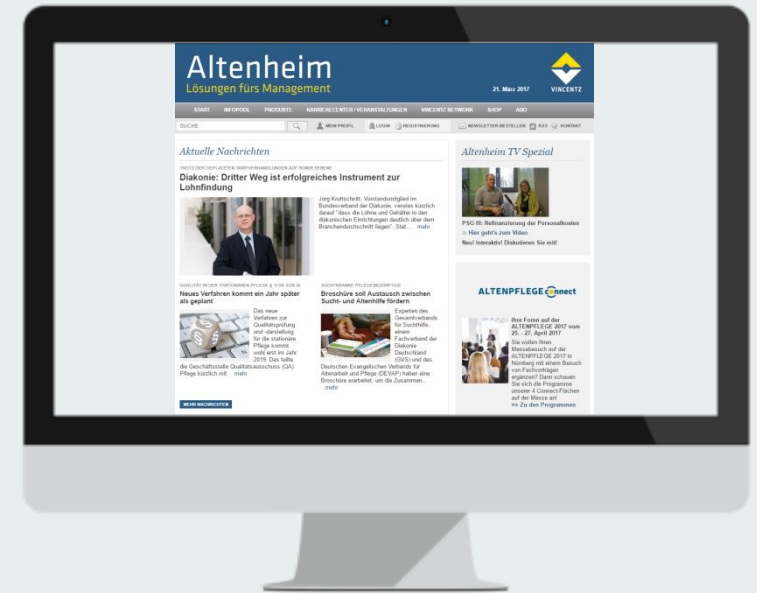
Altenheim
Lösungen fürs Management

21. März 2017

VINCENTZ

START INFOPOOL PRODUKTE KARRIERECENTER / VERANSTALTUNGEN VINCENTZ NETWORK SHOP ABO

SUCHE

MEIN PROFIL LOGIN REGISTRIERUNG NEWSLETTER BESTELLEN RSS KONTAKT

Aktuelle Nachrichten

TROTZ DER GEPLATZTEN TARIFVERHANDLUNGEN AUF BUNDESEBENE

Diakonie: Dritter Weg ist erfolgreiches Instrument zur Lohnfindung

Jörg Kruttschnitt, Vorstandsmitglied im Bundesverband der Diakonie, verwies kürzlich darauf "dass die Löhne und Gehälter in den diakonischen Einrichtungen deutlich über dem Branchendurchschnitt liegen". Stat... mehr

QUALITÄT IN DER STATIONÄREN PFLEGE § 113B SGB XI

Neues Verfahren kommt ein Jahr später als geplant

Das neue Verfahren zur Qualitätsprüfung und -darstellung für die stationäre Pflege kommt wohl erst im Jahr 2019. Das teilte die Geschäftsstelle Qualitätsausschuss (QA) Pflege kürzlich mit. mehr

SUCHTKRANKE PFLEGEBEDÜRFTIGE

Broschüre soll Austausch zwischen Sucht- und Altenhilfe fördern

Experten des Gesamtverbands für Suchthilfe, einem Fachverband der Diakonie Deutschland (GVS) und des Deutschen Evangelischen Verbands für Altenarbeit und Pflege (DEVAP) haben eine Broschüre erarbeitet, um die Zusammen... mehr

MEHR NACHRICHTEN

Altenheim TV Spezial

PSG III: Refinanzierung der Personalkosten
» Hier geht's zum Video
Neu! Interaktiv! Diskutieren Sie mit!

ALTENPFLEGE connect

Ihre Foren auf der ALTENPFLEGE 2017 vom 25. - 27. April 2017
Sie wollen Ihren Messebesuch auf der ALTENPFLEGE 2017 in Nürnberg mit einem Besuch von Fachvorträgen ergänzen? Dann schauen Sie sich die Programme unserer 4 Connect-Flächen auf der Messe an!
» Zu den Programmen